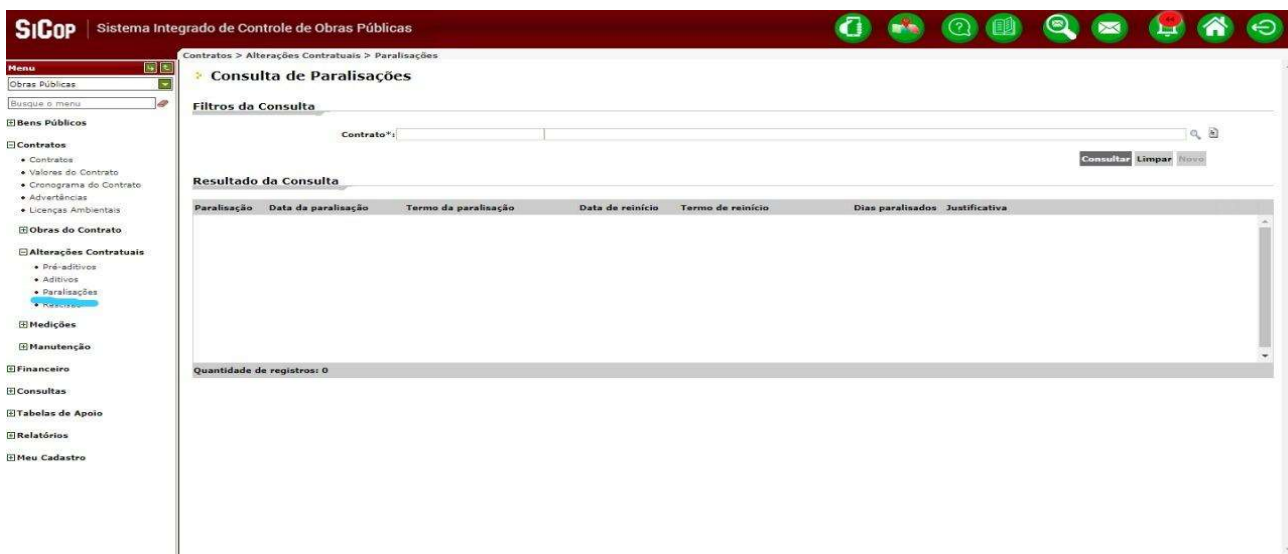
SiCop | Sistema Integrado de Controle de Obras Públicas

Menu
Obras Públicas
Busque o menu
Bens Públicos
Contratos
• Contratos
• Valores do Contrato
• Cronograma do Contrato
• Advertências
• Licenças Ambientais
Obras do Contrato
Alterações Contratuais
• Pré-aditivos
• Aditivos
• Paralisações
• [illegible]
Medições
Manutenção
Financeiro
Consultas
Tabelas de Apoio
Relatórios
Meu Cadastro

Contratos > Alterações Contratuais > Paralisações

Consulta de Paralisações

Filtros da Consulta

Contrato*:

Consultar Limpar Novo

Resultado da Consulta

| Paralisação | Data da paralisação | Termo da paralisação | Data de reinício | Termo de reinício | Dias paralisados | Justificativa |
|---|---|---|---|---|---|---|

Quantidade de registros: 0